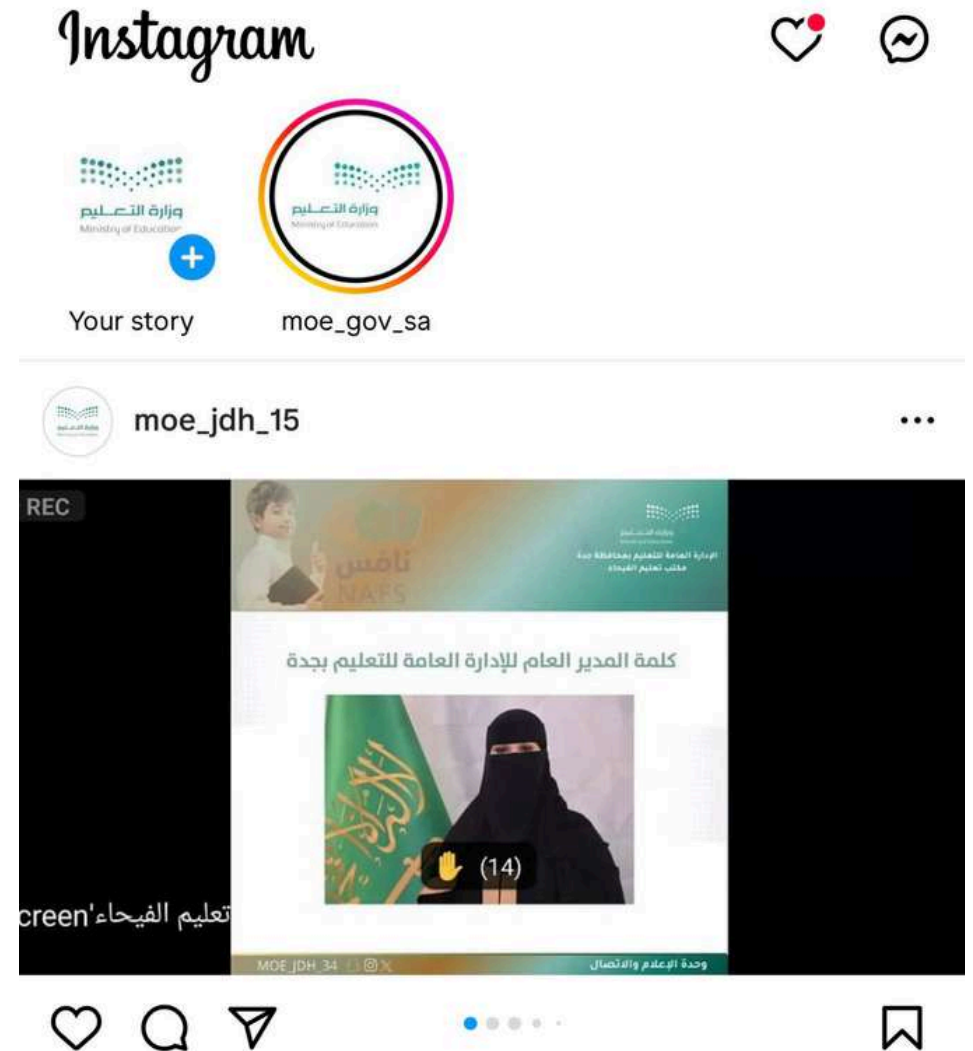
Instagram

وزارة التعليم
Ministry of Education

Your story

وزارة التعليم
Ministry of Education

moe_gov_sa

moe_jdh_15

...

REC

وزارة التعليم
Ministry of Education
الإدارة العامة للتعليم بمحافظة جدة
مكتب تعليم الفيحاء

نافس
NAFS

كلمة المدير العام للإدارة العامة للتعليم بجدة

(14)

تعليم الفيحاء'creen

MOE_JDH_34

وحدة الإعلام والاتصال